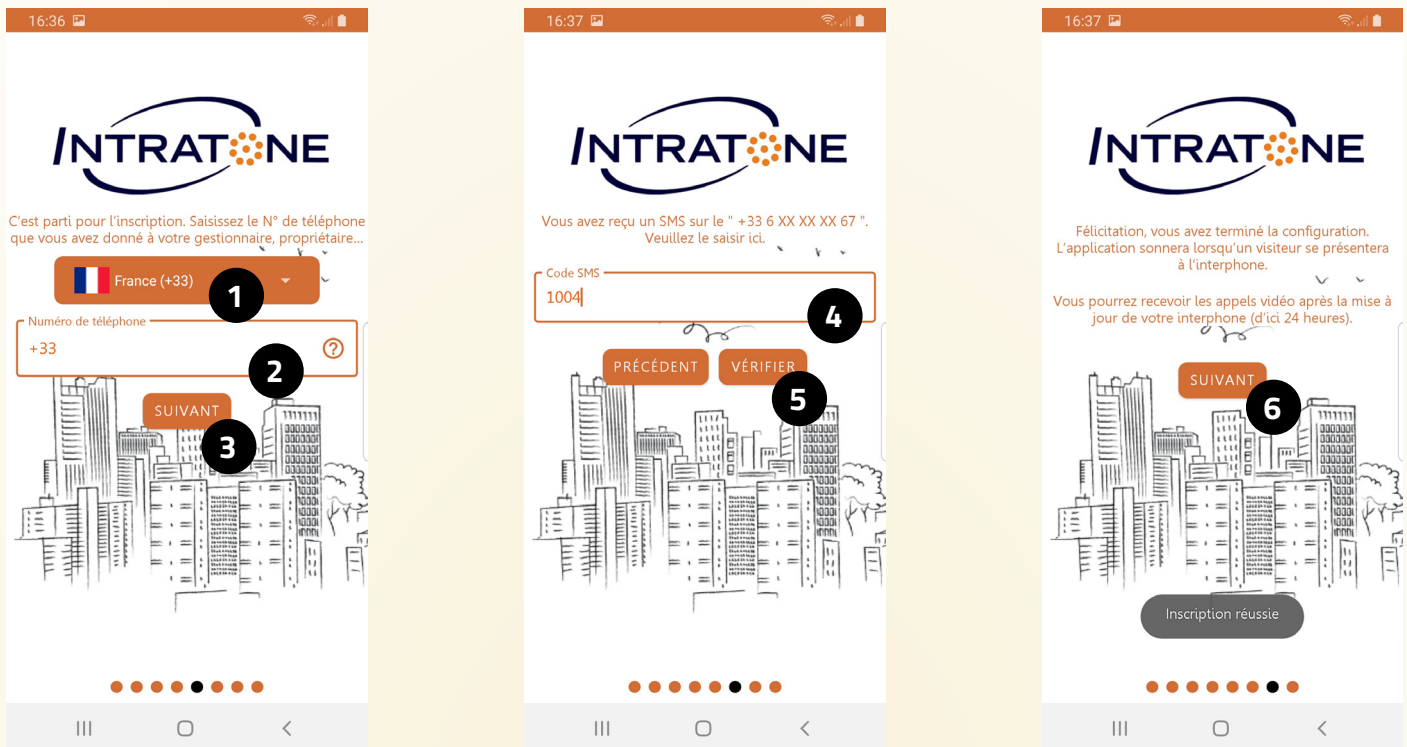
16:36

INTRATONE

C'est parti pour l'inscription. Saisissez le N° de téléphone que vous avez donné à votre gestionnaire, propriétaire...

France (+33)

1

Numéro de téléphone

+33

2

SUIVANT

3

16:37

INTRATONE

Vous avez reçu un SMS sur le " +33 6 XX XX XX 67 ". Veuillez le saisir ici.

Code SMS

1004

4

PRÉCÉDENT

VÉRIFIER

5

16:37

INTRATONE

Félicitation, vous avez terminé la configuration. L'application sonnera lorsqu'un visiteur se présentera à l'interphone.

Vous pourrez recevoir les appels vidéo après la mise à jour de votre interphone (d'ici 24 heures).

SUIVANT

6

Inscription réussie